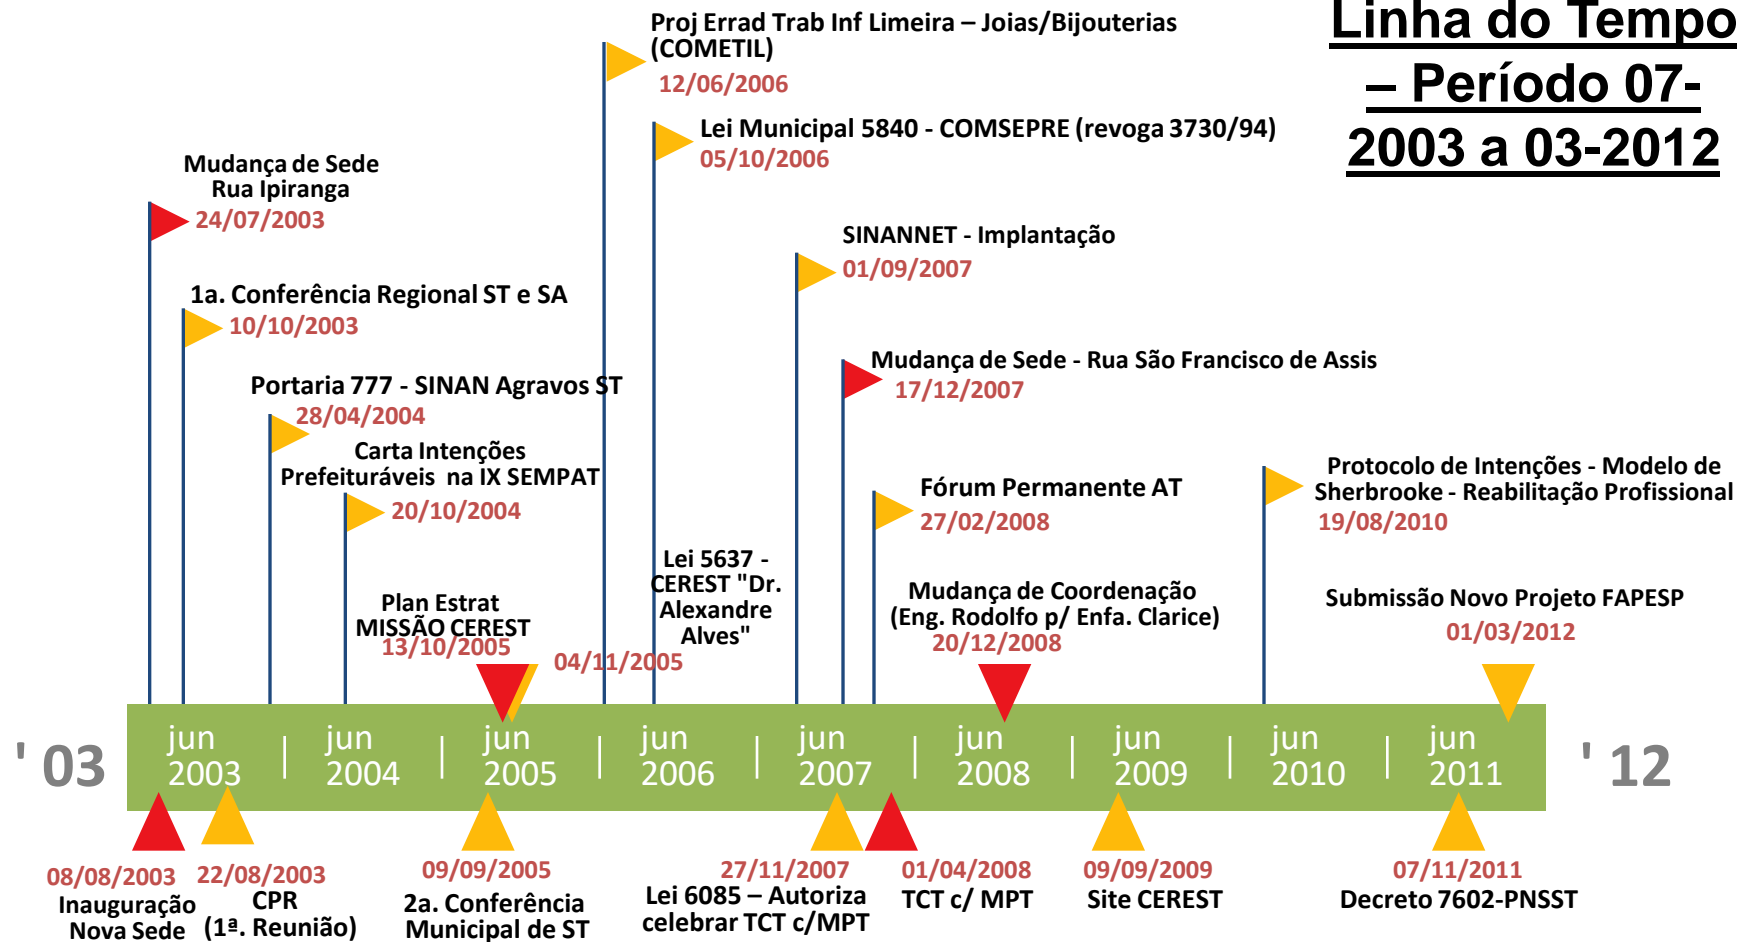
Linha do Tempo – Período 07-2003 a 03-2012

Proj Errad Trab Inf Limeira – Joias/Bijouterias (COMETIL)
12/06/2006

Lei Municipal 5840 - COMSEPRE (revoga 3730/94)
05/10/2006

Mudança de Sede
Rua Ipiranga
24/07/2003

SINANNET - Implantação
01/09/2007

1a. Conferência Regional ST e SA
10/10/2003

Mudança de Sede - Rua São Francisco de Assis
17/12/2007

Portaria 777 - SINAN Agravos ST
28/04/2004

Carta Intenções
Prefeituráveis na IX SEMPAT
20/10/2004

Fórum Permanente AT
27/02/2008

Protocolo de Intenções - Modelo de Sherbrooke - Reabilitação Profissional
19/08/2010

Lei 5637 - CEREST "Dr. Alexandre Alves"
04/11/2005

Plan Estrat
MISSÃO CEREST
13/10/2005

Mudança de Coordenação
(Eng. Rodolfo p/ Enfa. Clarice)
20/12/2008

Submissão Novo Projeto FAPESP
01/03/2012

' 03
jun 2003 | jun 2004 | jun 2005 | jun 2006 | jun 2007 | jun 2008 | jun 2009 | jun 2010 | jun 2011
' 12

08/08/2003
Inauguração
Nova Sede

22/08/2003
CPR
(1ª. Reunião)

09/09/2005
2a. Conferência
Municipal de ST

27/11/2007
Lei 6085 – Autoriza
celebrar TCT c/MPT

01/04/2008
TCT c/ MPT

09/09/2009
Site CEREST

07/11/2011
Decreto 7602-PNSST